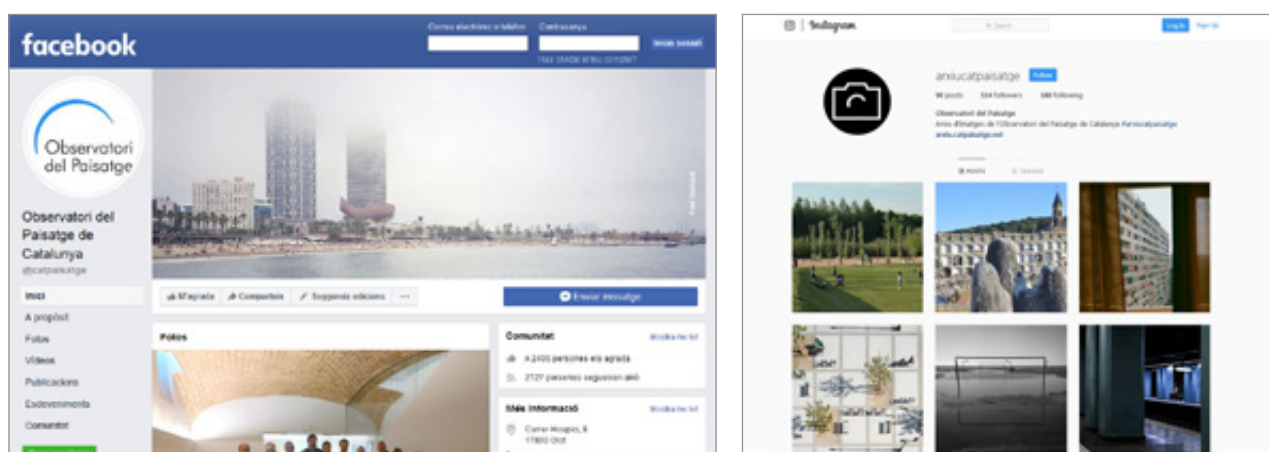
facebook

Correu electrònic o telèfon
Contrasenya
Inicia la sessió
Has oblidat el teu compte?

Observatori del Paisatge

Observatori del Paisatge de Catalunya
@catpaisatge

Inici
A propòsit
Fotos
Vídeos
Publicacions
Esdeveniments
Comunitat

M'agrada
Comparteix
Suggereix edicions
...
Enviar missatge

Fotos

Comunitat
Mostra-ho tot
A 2400 persones els agrada
2727 persones segueixen això

Més informació
Mostra-ho tot
Carrer Hospici, 8
17800 Olot

Instagram
Search
Log In
Sign Up

arxiucatpaisatge
Follow
90 posts
334 followers
180 following
Observatori del Paisatge
Arxiu d'imatges de l'Observatori del Paisatge de Catalunya #arxiucatpaisatge
arxiu.catpaisatge.net

POSTS
TAGGED